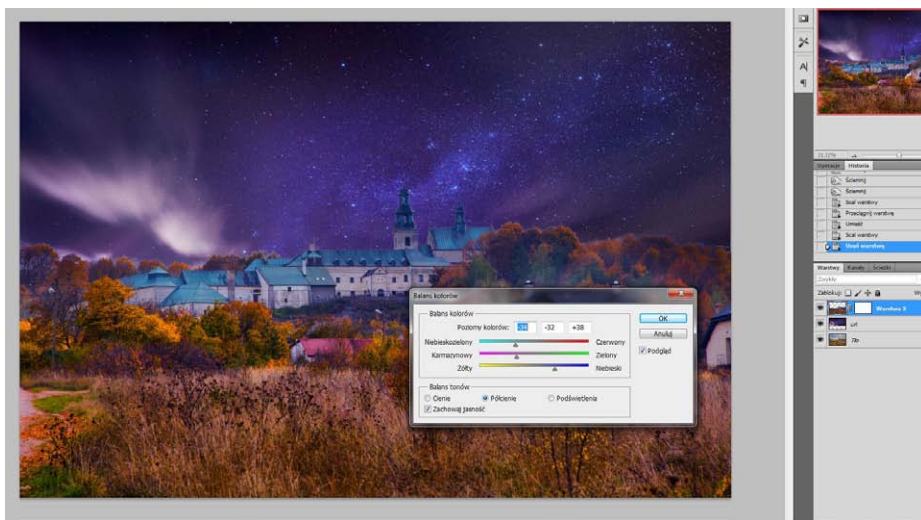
Balans kolorów

Balans kolorów

Poziomy kolorów: -34 -32 +38

Niebieskozielony Czerwony

Karmazynowy Zielony

Żółty Niebieski

Balans tonów

Cienie Półcienie Podświetlenia

Zachowaj jasność

OK

Anuluj

Podgląd

Historia

Ściemnij

Ściemnij

Scal warstwy

Przeciągnij warstwę

Umieść

Scal warstwy

Utwórz warstwę

Warstwy Kanały Ścieżki

Zwykły

Zablokuj:

Warstwa 3

Lrf

7b